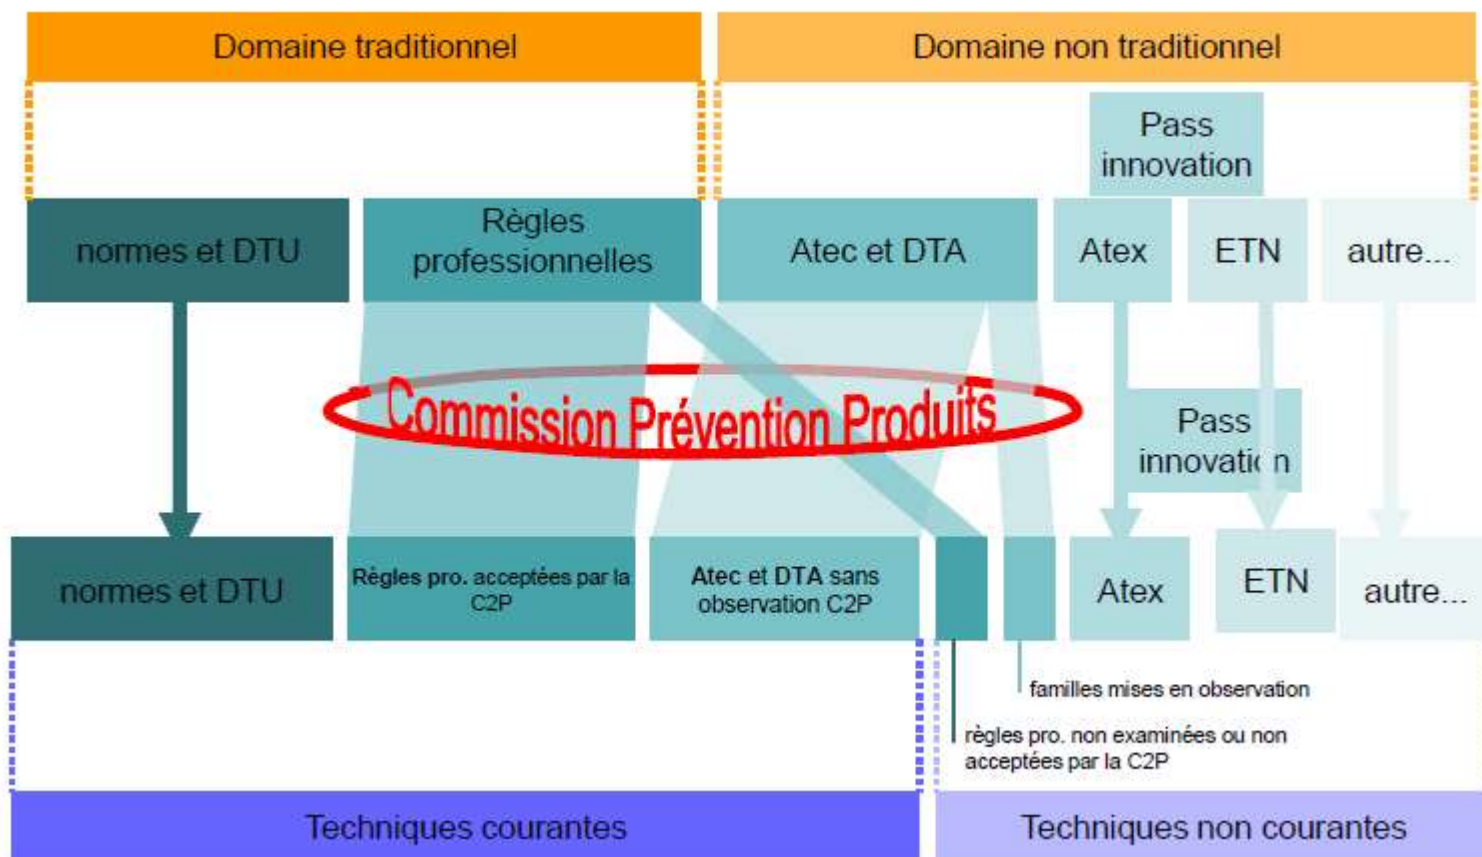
Domaine traditionnel

Domaine non traditionnel

Pass innovation

normes et DTU

Règles professionnelles

Atec et DTA

Atex

ETN

autre...

Commission Prévention Produits

Pass innovati n

normes et DTU

Règles pro. acceptées par la C2P

Atec et DTA sans observation C2P

Atex

ETN

autre...

familles mises en observation

règles pro. non examinées ou non acceptées par la C2P

Techniques courantes

Techniques non courantes